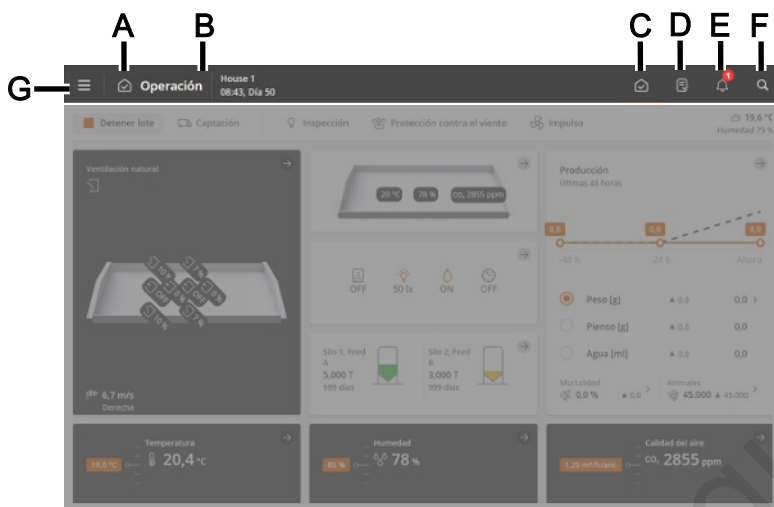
A B C D E F G

Operación House 1 08:43, Día 50

1

Detener lote Captación Inspección Protección contra el viento Impulso 19,6 °C Humedad 79 %

Ventilación natural

6,7 m/s Derecha

20 °C 78 % $CO_2$ 2855 ppm

OFF 50 lx ON OFF

Silo 1, Feed A 5,000 T 999 días

Silo 2, Feed B 3,000 T 999 días

Producción Últimas 48 horas

0,0 0,0 0,0

-48 h -24 h Ahora

Peso [g] ▲ 0,0 0,0 >

Pienso [g] ▲ 0,0 0,0

Agua [ml] ▲ 0,0 0,0

Mortalidad 0,0 % ▲ 0,0 >

Animales 45.000 ▲ 45.000 >

Temperatura 19,0 °C 20,4 °C

Humedad 85 % 78 %

Calidad del aire 1,25 m³/h/ani. $CO_2$ 2855 ppm